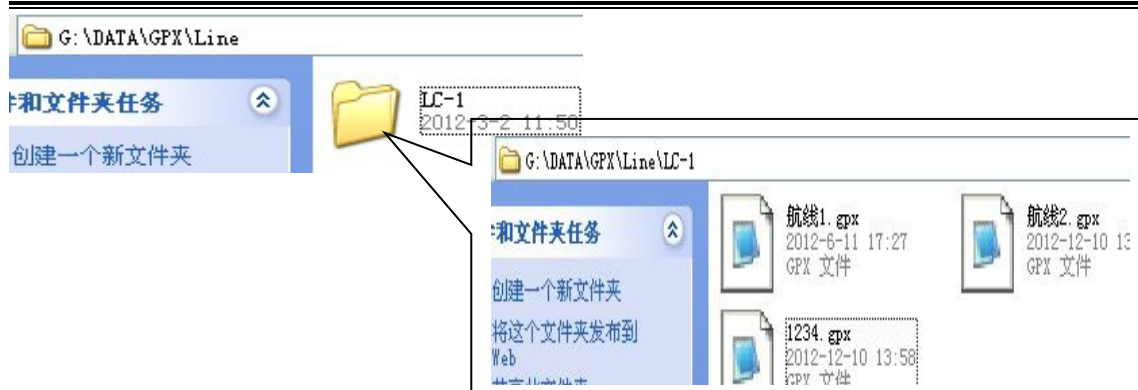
G:\DATA\GPX\Line

件和文件夹任务

创建一个新文件夹

LC-1
2012-3-2 11:50

G:\DATA\GPX\Line\LC-1

件和文件夹任务

创建一个新文件夹

将这个文件夹发布到 Web

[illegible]

航线1.gpx
2012-6-11 17:27
GPX 文件

航线2.gpx
2012-12-10 1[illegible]
GPX 文件

1234.gpx
2012-12-10 13:58
GPX 文件